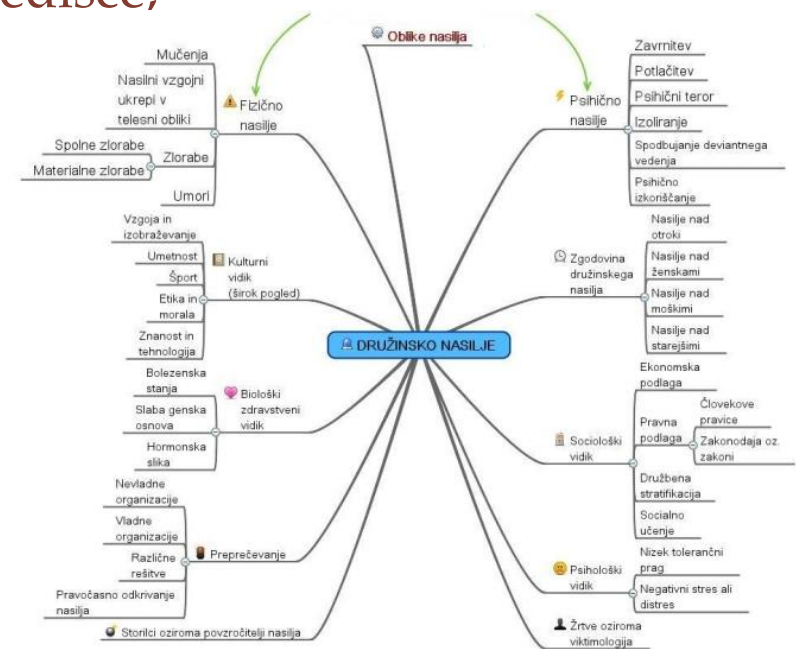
edisee;

Oblike nasilja

DRUŽINSKO NASILJE

Fizično nasilje
Mučenja
Nasilni vzgojni ukrepi v telesni obliki
Zlorabe
Spolne zlorabe
Materialne zlorabe
Umori

Kulturni vidik (širok pogled)
Vzgoja in izobraževanje
Umetnost
Šport
Etika in morala
Znanost in tehnologija

Biološki zdravstveni vidik
Bolezenska stanja
Slaba genska osnova
Hormonska slika

Preprečevanje
Nevladne organizacije
Vladne organizacije
Različne rešitve
Pravočasno odkrivanje nasilja

Storilci oziroma povzročitelji nasilja

Psihično nasilje
Zavrnitev
Potlačitev
Psihični teror
Izoliranje
Spodbujanje deviantnega vedenja
Psihično izkoriščanje

Zgodovina družinskega nasilja
Nasilje nad otroki
Nasilje nad ženskami
Nasilje nad moškimi
Nasilje nad starejšimi

Sociološki vidik
Ekonomska podlaga
Pravna podlaga
Človekove pravice
Zakonodaja oz. zakoni
Družbena stratifikacija
Socialno učenje

Psihološki vidik
Nizek tolerančni prag
Negativni stres ali distres

Žrtve oziroma viktimologija